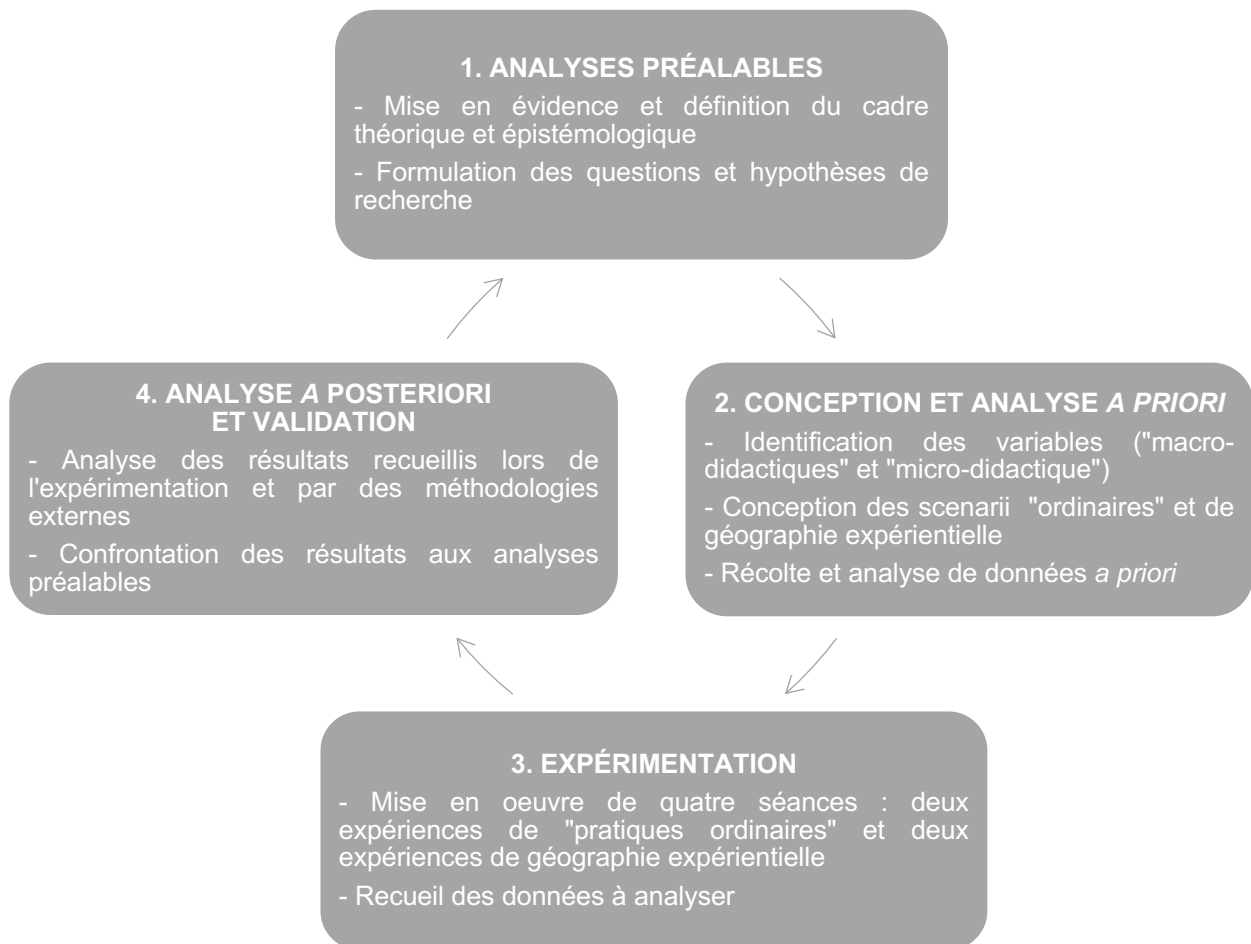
1. ANALYSES PRÉALABLES

- Mise en évidence et définition du cadre théorique et épistémologique

- Formulation des questions et hypothèses de recherche

2. CONCEPTION ET ANALYSE *A PRIORI*

- Identification des variables ("macro-didactiques" et "micro-didactique")

- Conception des scenarii "ordinaires" et de géographie expérientielle

- Récolte et analyse de données *a priori*

3. EXPÉRIMENTATION

- Mise en oeuvre de quatre séances : deux expériences de "pratiques ordinaires" et deux expériences de géographie expérientielle

- Recueil des données à analyser

4. ANALYSE *A* POSTERIORI ET VALIDATION

- Analyse des résultats recueillis lors de l'expérimentation et par des méthodologies externes

- Confrontation des résultats aux analyses préalables